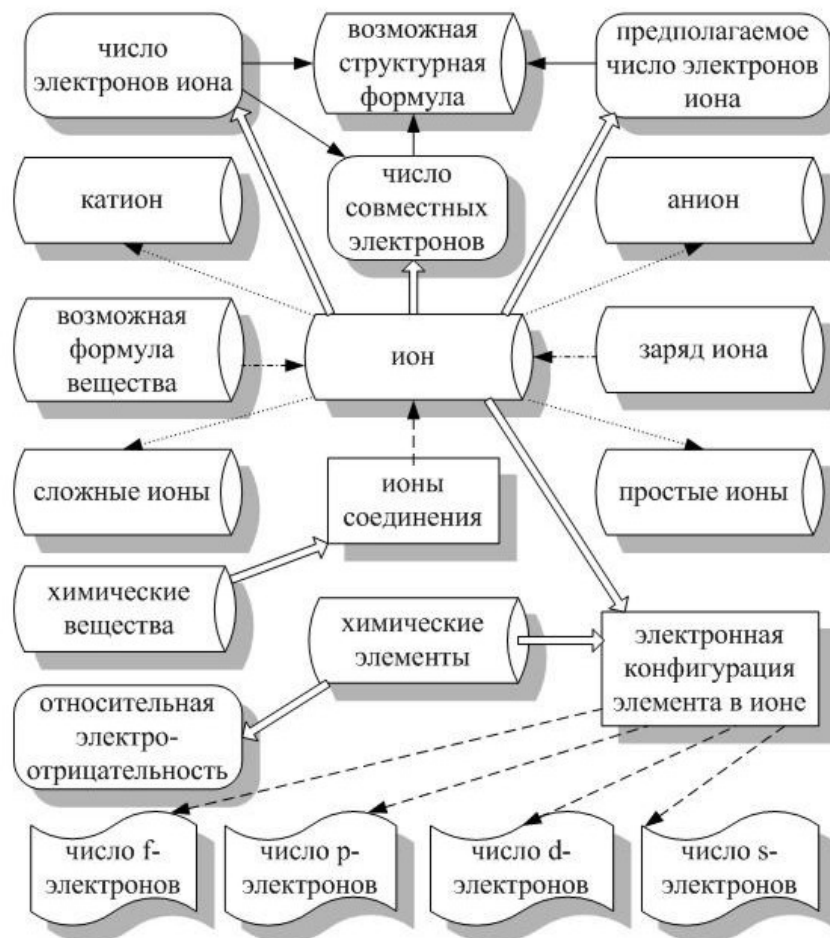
число электронов иона

возможная структурная формула

предполагаемое число электронов иона

катион

число совместных электронов

анион

возможная формула вещества

ион

заряд иона

сложные ионы

ионы соединения

простые ионы

химические вещества

химические элементы

электронная конфигурация элемента в ионе

относительная электроотрицательность

число f-электронов

число p-электронов

число d-электронов

число s-электронов